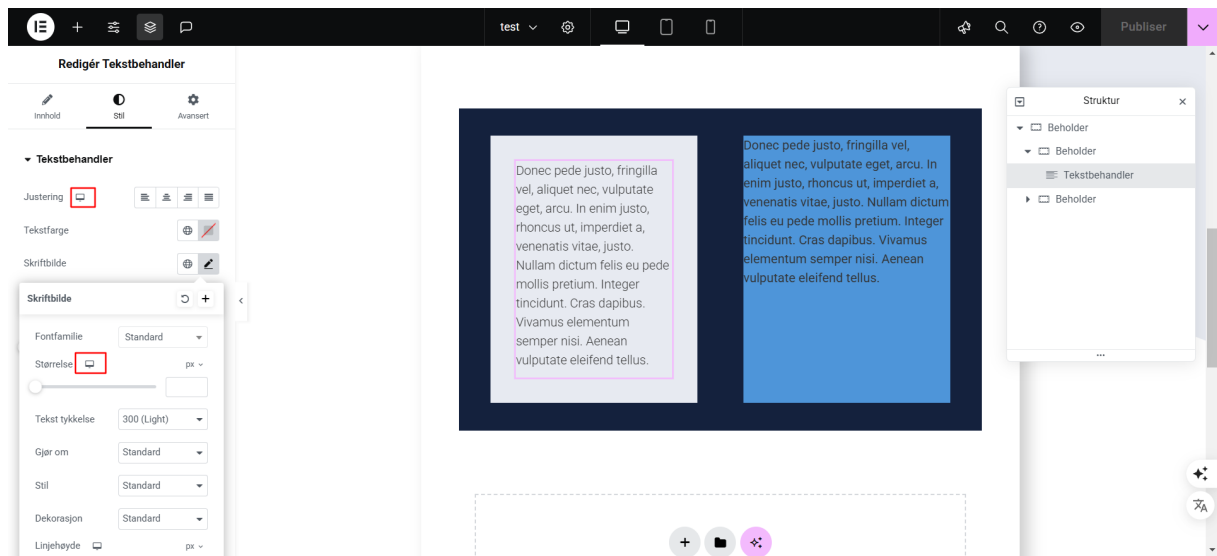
test

Publiser

Redigér Tekstbehandler

Innhold

Stil

Avansert

Tekstbehandler

Justering

Tekstfarge

Skriftbilde

Skriftbilde

Fontfamilie Standard

Størrelse px

Tekst tykkelse 300 (Light)

Gjør om Standard

Stil Standard

Dekorasjon Standard

Linjehøyde px

Donec pede justo, fringilla vel, aliquet nec, vulputate eget, arcu. In enim justo, rhoncus ut, imperdiet a, venenatis vitae, justo. Nullam dictum felis eu pede mollis pretium. Integer tincidunt. Cras dapibus. Vivamus elementum semper nisi. Aenean vulputate eleifend tellus.

Donec pede justo, fringilla vel, aliquet nec, vulputate eget, arcu. In enim justo, rhoncus ut, imperdiet a, venenatis vitae, justo. Nullam dictum felis eu pede mollis pretium. Integer tincidunt. Cras dapibus. Vivamus elementum semper nisi. Aenean vulputate eleifend tellus.

Struktur

Beholder

Beholder

Tekstbehandler

Beholder